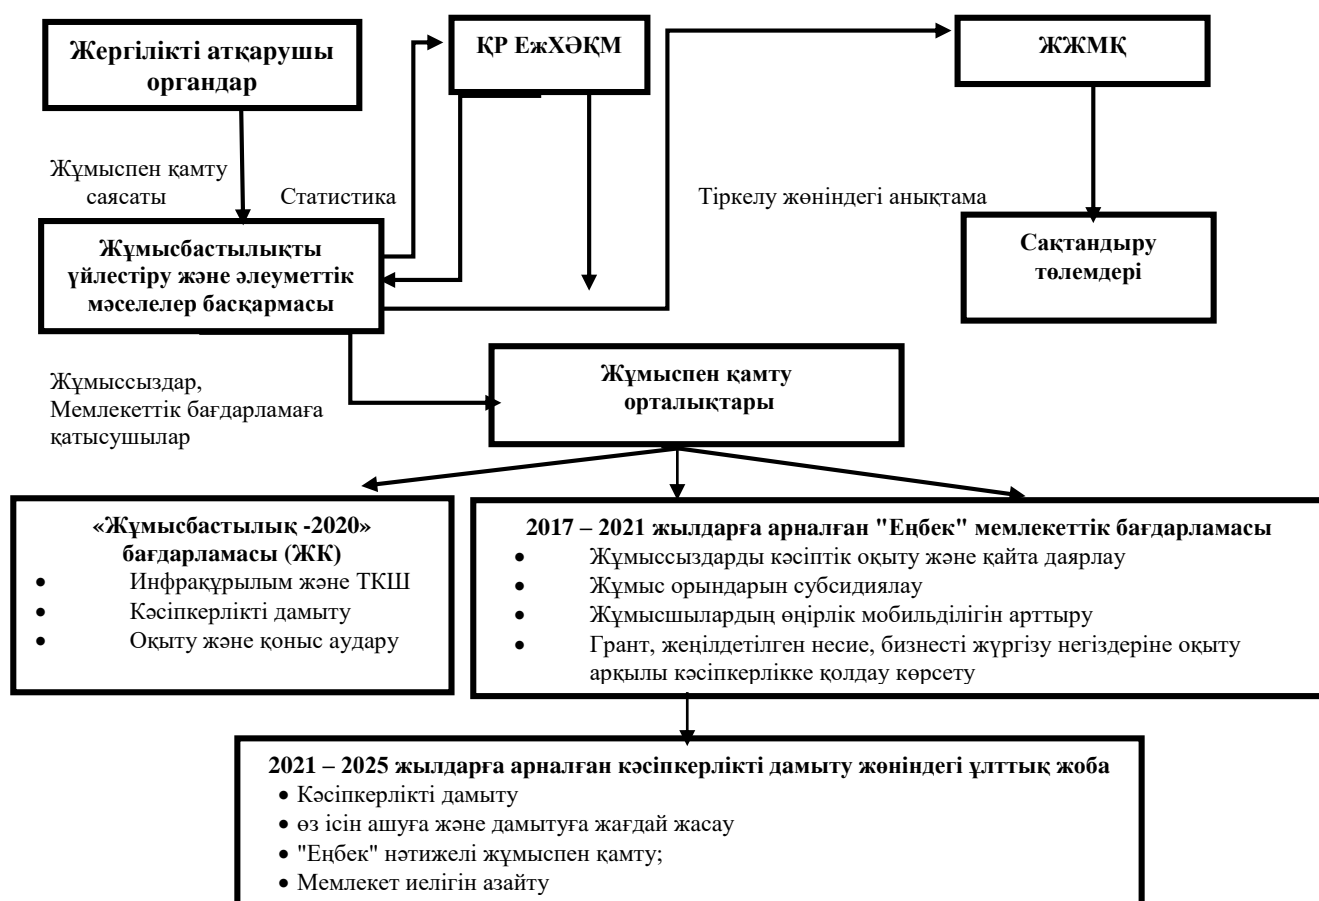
Жергілікті атқарушы органдар

ҚР ЕжХӘҚМ

ЖЖМҚ

Жұмыспен қамту саясаты

Статистика

Тіркелу жөніндегі анықтама

Жұмысбастылықты үйлестіру және әлеуметтік мәселелер басқармасы

Сақтандыру төлемдері

Жұмыссыздар, Мемлекеттік бағдарламаға қатысушылар

Жұмыспен қамту орталықтары

«Жұмысбастылық -2020» бағдарламасы (ЖК)
- Инфрақұрылым және ТКШ
- Кәсіпкерлікті дамыту
- Оқыту және қоныс аудару

2017 – 2021 жылдарға арналған "Еңбек" мемлекеттік бағдарламасы
- Жұмыссыздарды кәсіптік оқыту және қайта даярлау
- Жұмыс орындарын субсидиялау
- Жұмысшылардың өңірлік мобильділігін арттыру
- Грант, жеңілдетілген несие, бизнесті жүргізу негіздеріне оқыту арқылы кәсіпкерлікке қолдау көрсету

2021 – 2025 жылдарға арналған кәсіпкерлікті дамыту жөніндегі ұлттық жоба
- Кәсіпкерлікті дамыту
- өз ісін ашуға және дамытуға жағдай жасау
- "Еңбек" нәтижелі жұмыспен қамту;
- Мемлекет иелігін азайту